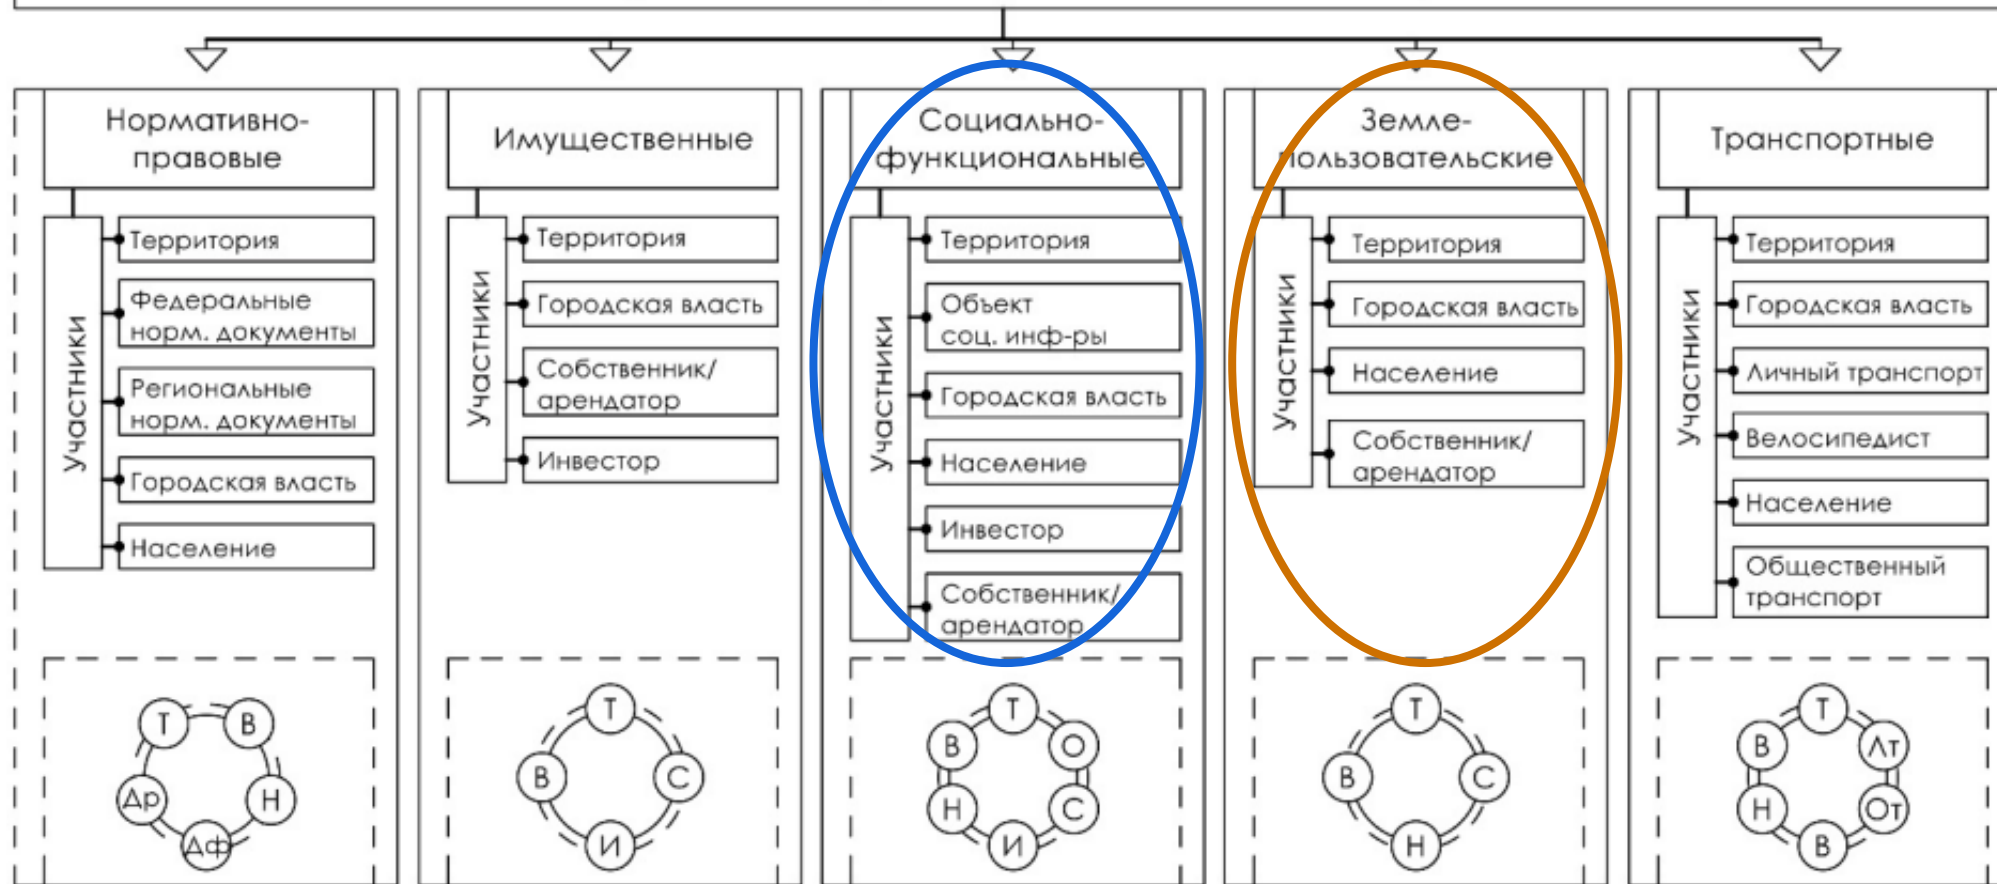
Нормативно-правовые

Участники

Территория

Федеральные норм. документы

Региональные норм. документы

Городская власть

Население

Т В Н Дф Др

Имущественные

Участники

Территория

Городская власть

Собственник/арендатор

Инвестор

Т С И В

Социально-функциональные

Участники

Территория

Объект соц. инф-ры

Городская власть

Население

Инвестор

Собственник/арендатор

Т О С И Н В

Земле-пользовательские

Участники

Территория

Городская власть

Население

Собственник/арендатор

Т С Н В

Транспортные

Участники

Территория

Городская власть

Личный транспорт

Велосипедист

Население

Общественный транспорт

Т Лт От В Н В